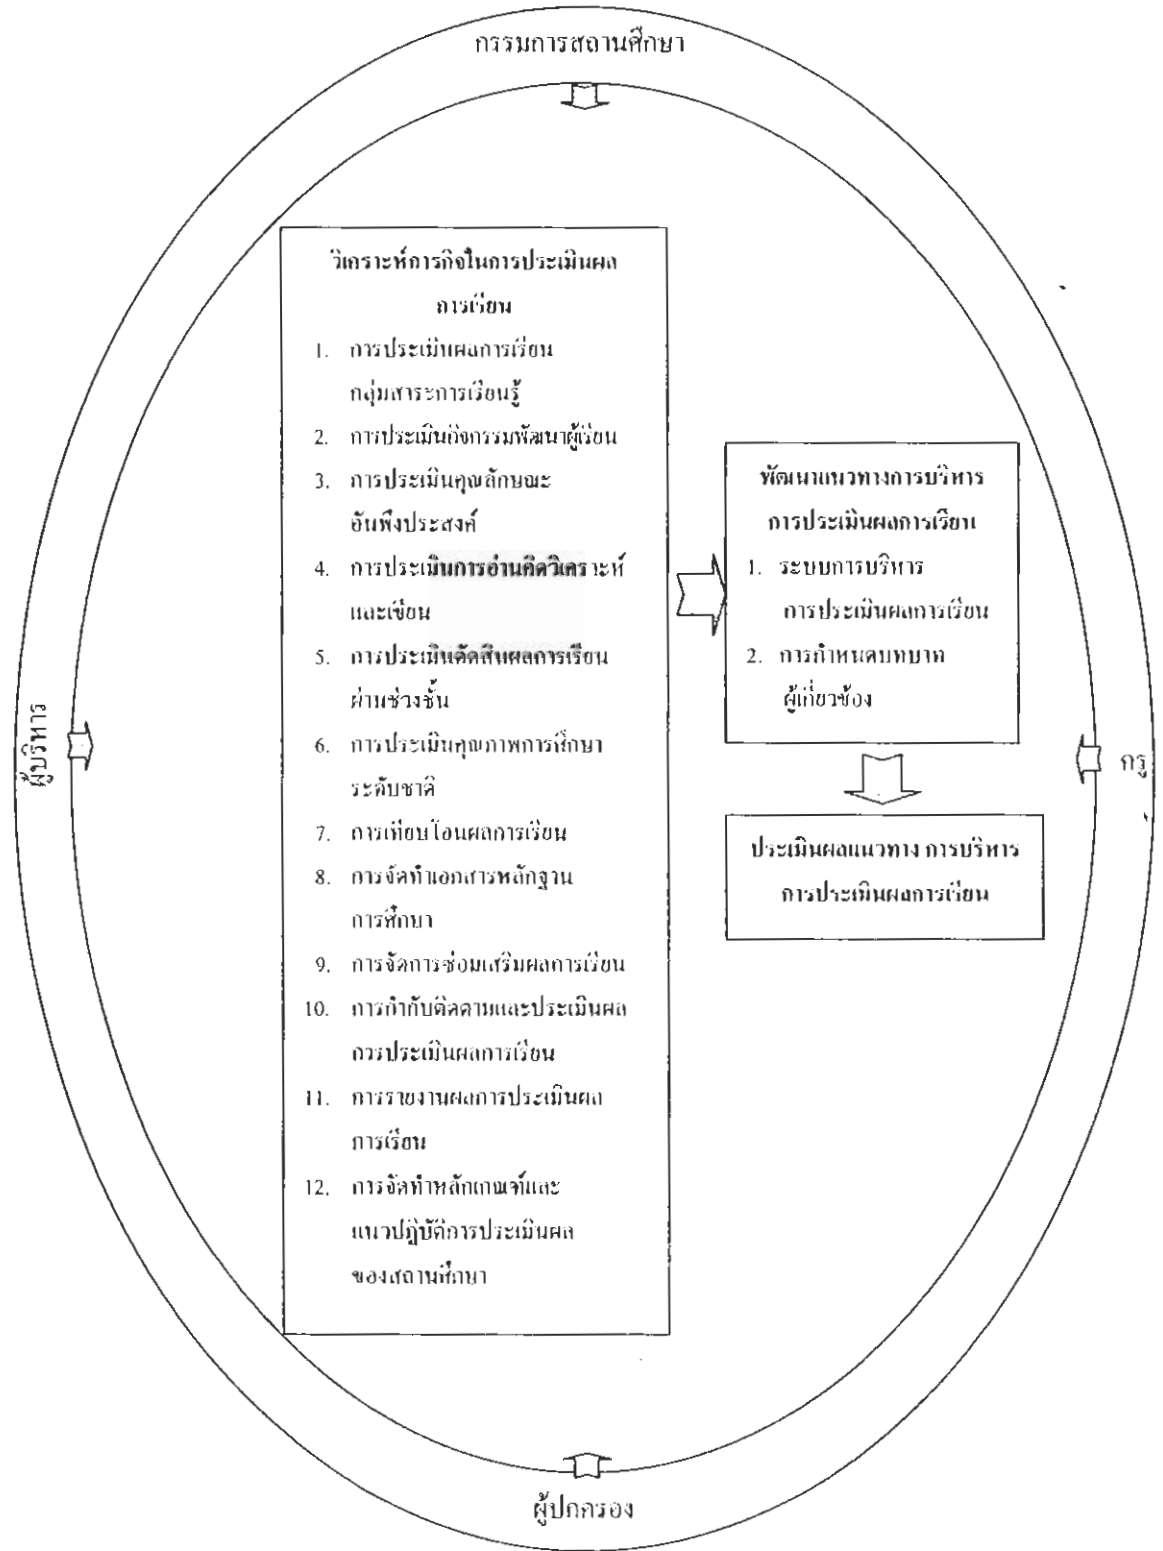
กรรมการสถานศึกษา

วิเคราะห์ภารกิจในการประเมินผลการเรียน

1. การประเมินผลการเรียนกลุ่มสาระการเรียนรู้
2. การประเมินกิจกรรมพัฒนาผู้เรียน
3. การประเมินคุณลักษณะอันพึงประสงค์
4. การประเมินการอ่านคิดวิเคราะห์และเขียน
5. การประเมินตัดสินผลการเรียนผ่านช่วงชั้น
6. การประเมินคุณภาพการศึกษาระดับชาติ
7. การเทียบโอนผลการเรียน
8. การจัดทำเอกสารหลักฐานการศึกษา
9. การจัดการซ่อมเสริมผลการเรียน
10. การกำกับติดตามและประเมินผลการประเมินผลการเรียน
11. การรายงานผลการประเมินผลการเรียน
12. การจัดทำหลักเกณฑ์และแนวปฏิบัติการประเมินผลของสถานศึกษา

พัฒนาแนวทางการบริหารการประเมินผลการเรียน

1. ระบบการบริหารการประเมินผลการเรียน
2. การกำหนดบทบาทผู้เกี่ยวข้อง

ประเมินผลแนวทาง การบริหารการประเมินผลการเรียน

ผู้บริหาร

ครู

ผู้ปกครอง